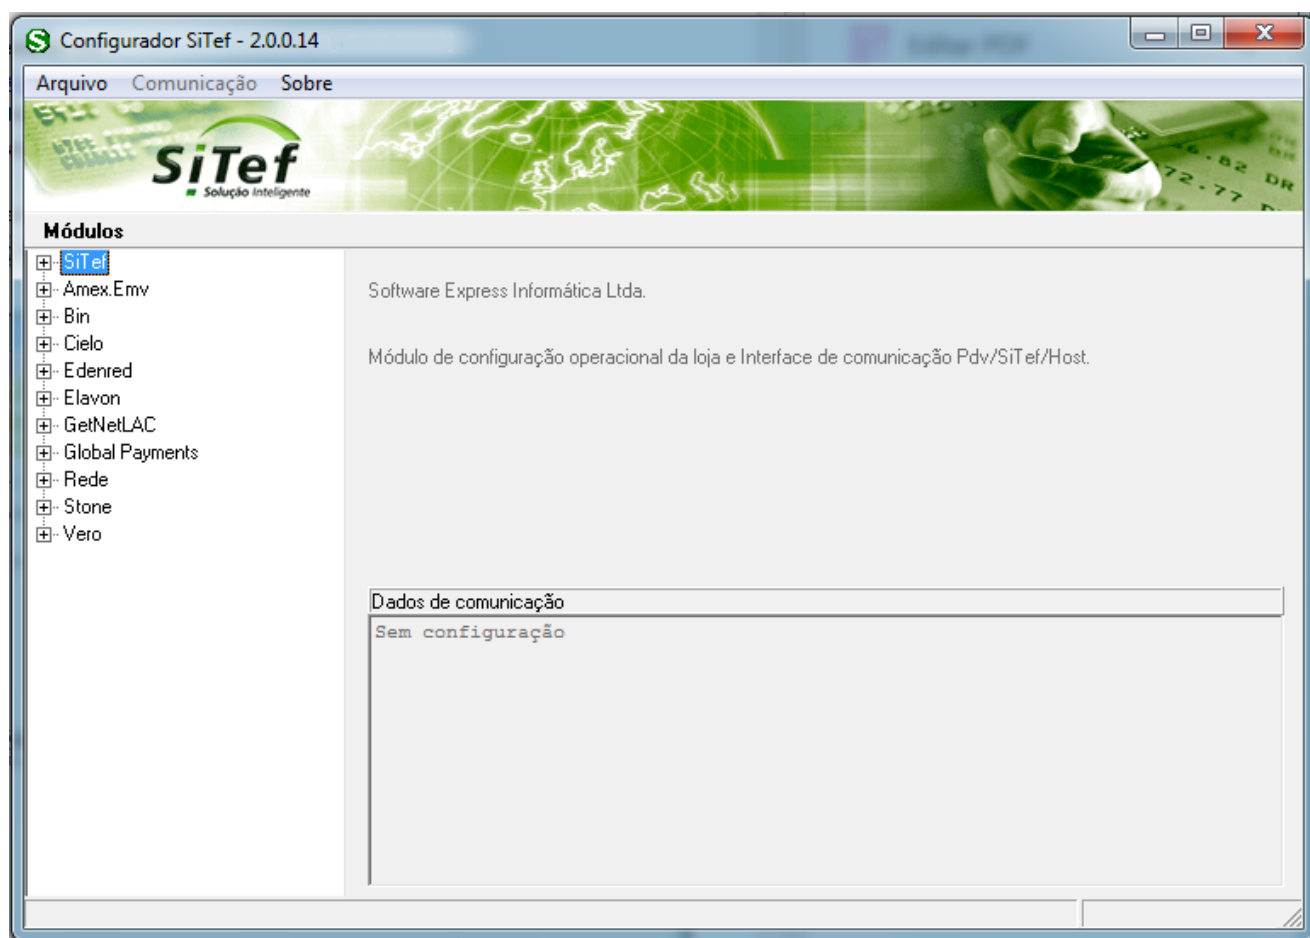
Configurador SiTef - 2.0.0.14

Arquivo Comunicação Sobre

SiTef
Solução Inteligente

Módulos

SiTef
Amex.Emv
Bin
Cielo
Edenred
Elavon
GetNetLAC
Global Payments
Rede
Stone
Vero

Software Express Informática Ltda.

Módulo de configuração operacional da loja e Interface de comunicação Pdv/SiTef/Host.

Dados de comunicação

Sem configuração